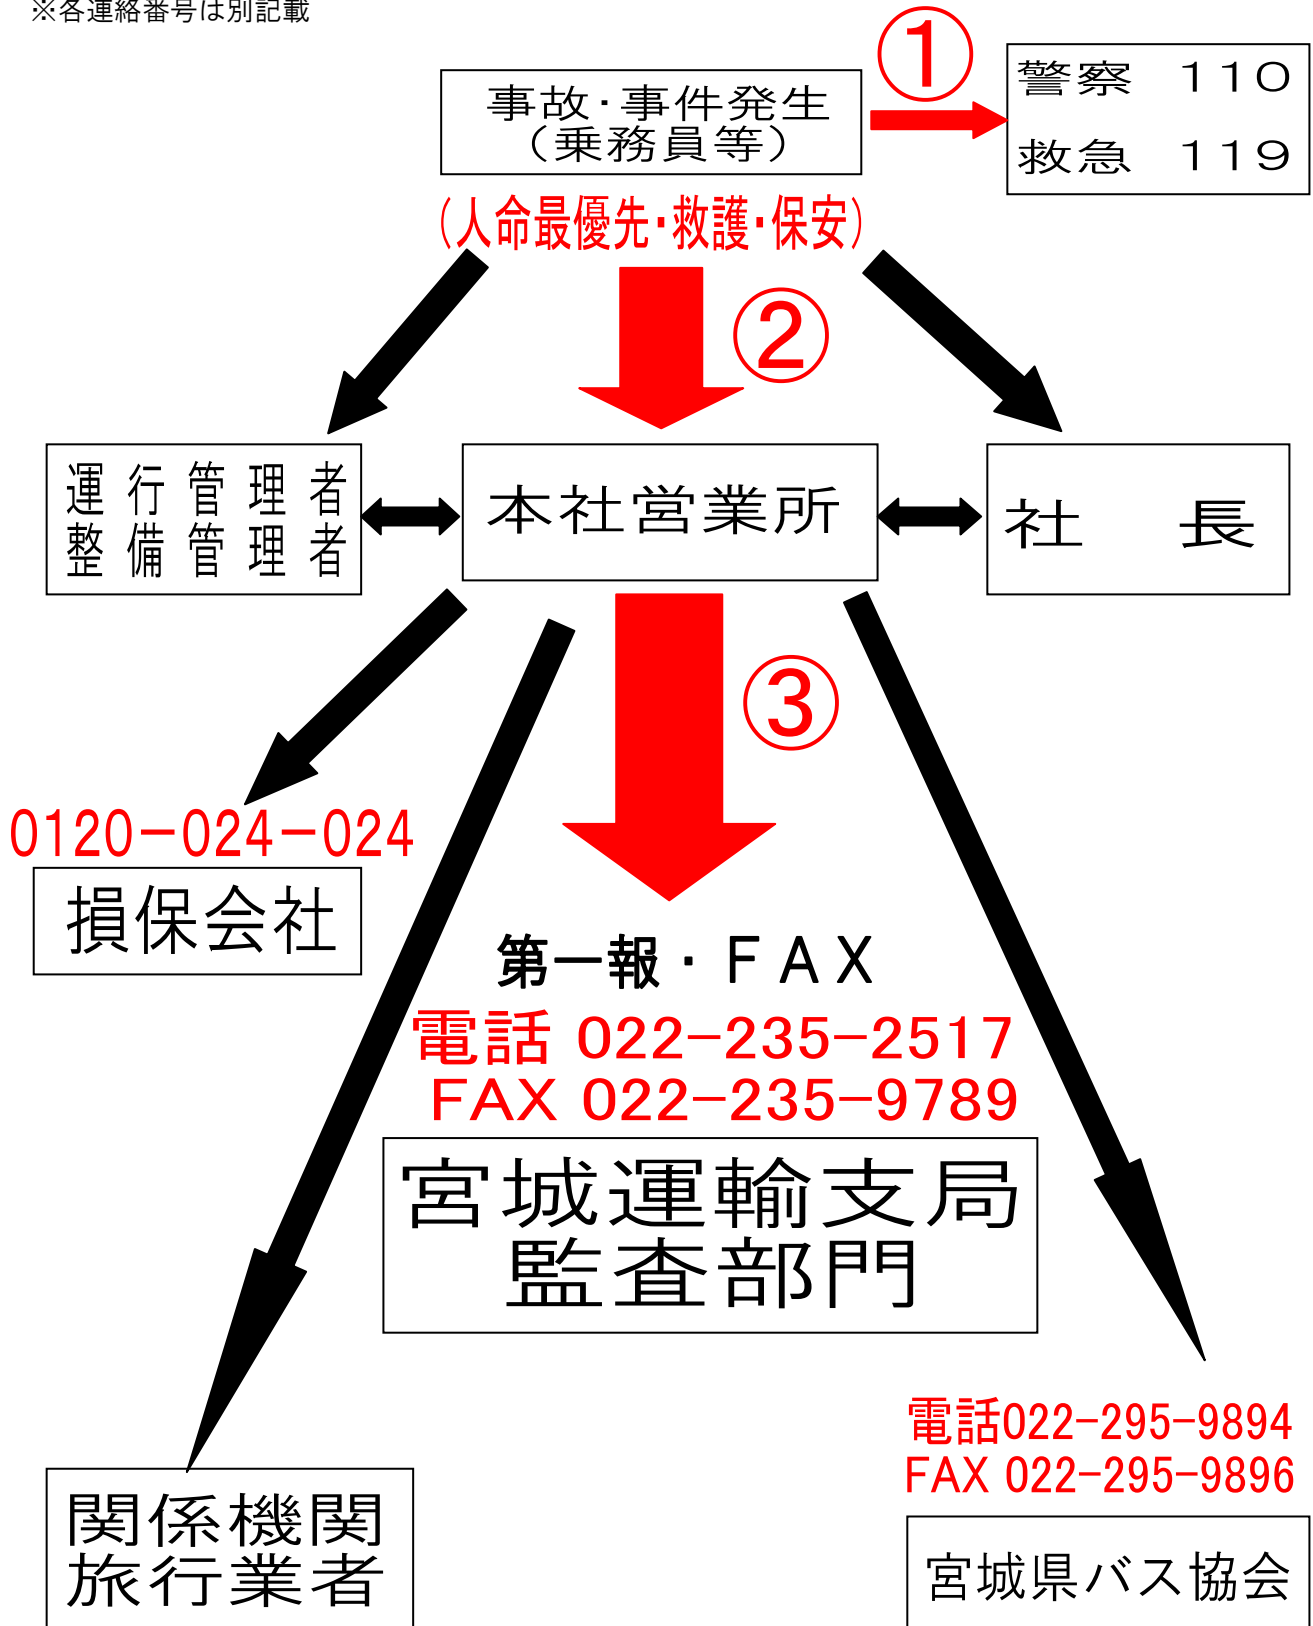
※各連絡番号は別記載

事故･事件発生
(乗務員等)

①

警察　110
救急　119

(人命最優先･救護･保安)

②

運行管理者
整備管理者

本社営業所

社　長

③

0120-024-024
損保会社

第一報・FAX
電話 022-235-2517
FAX 022-235-9789
宮城運輸支局
監査部門

電話022-295-9894
FAX 022-295-9896

関係機関
旅行業者

宮城県バス協会